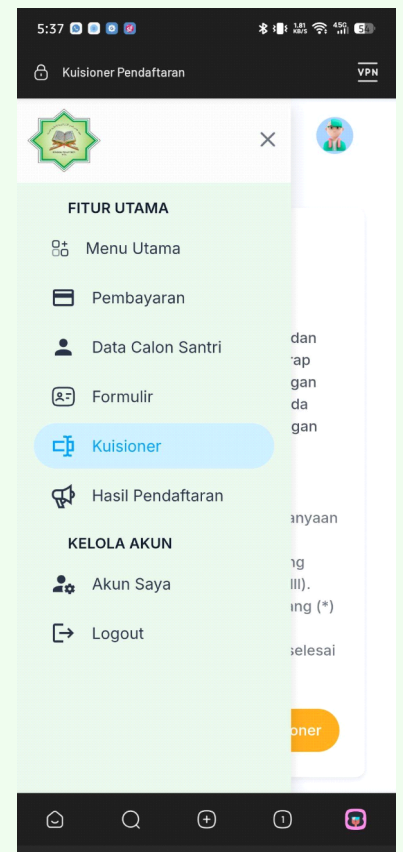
5:37

1.81 KB/S 4G 58

Kuisioner Pendaftaran

VPN

FITUR UTAMA

Menu Utama

Pembayaran

Data Calon Santri

Formulir

Kuisioner

Hasil Pendaftaran

KELOLA AKUN

Akun Saya

Logout

dan
rap
gan
da
gan

anyaan

ng
II).
ang (*)

selesai

ioner

1